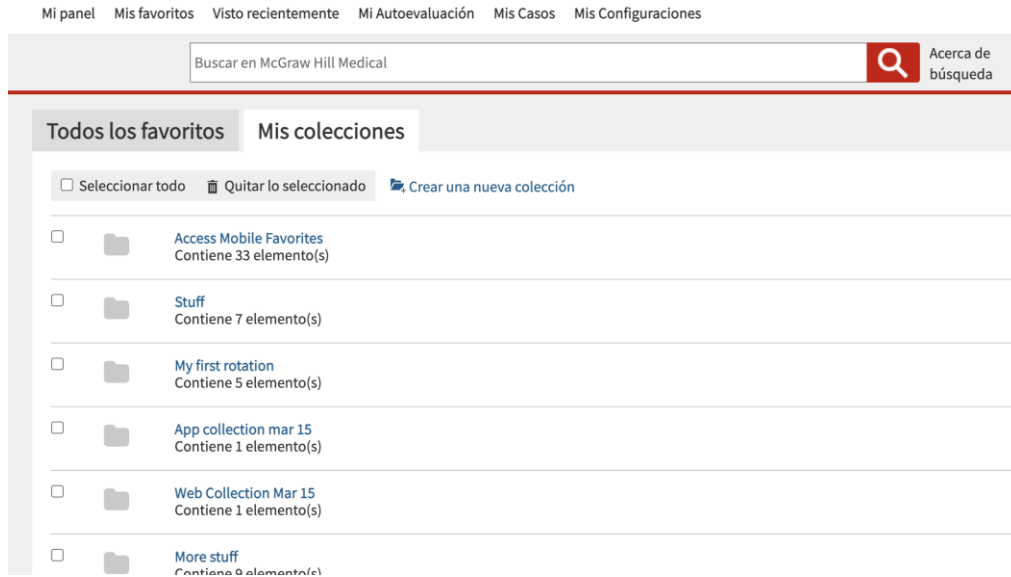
Mi panel Mis favoritos Visto recientemente Mi Autoevaluación Mis Casos Mis Configuraciones

Buscar en McGraw Hill Medical

Acerca de búsqueda

Todos los favoritos Mis colecciones

Seleccionar todo Quitar lo seleccionado Crear una nueva colección

Access Mobile Favorites
Contiene 33 elemento(s)

Stuff
Contiene 7 elemento(s)

My first rotation
Contiene 5 elemento(s)

App collection mar 15
Contiene 1 elemento(s)

Web Collection Mar 15
Contiene 1 elemento(s)

More stuff
Contiene 9 elemento(s)